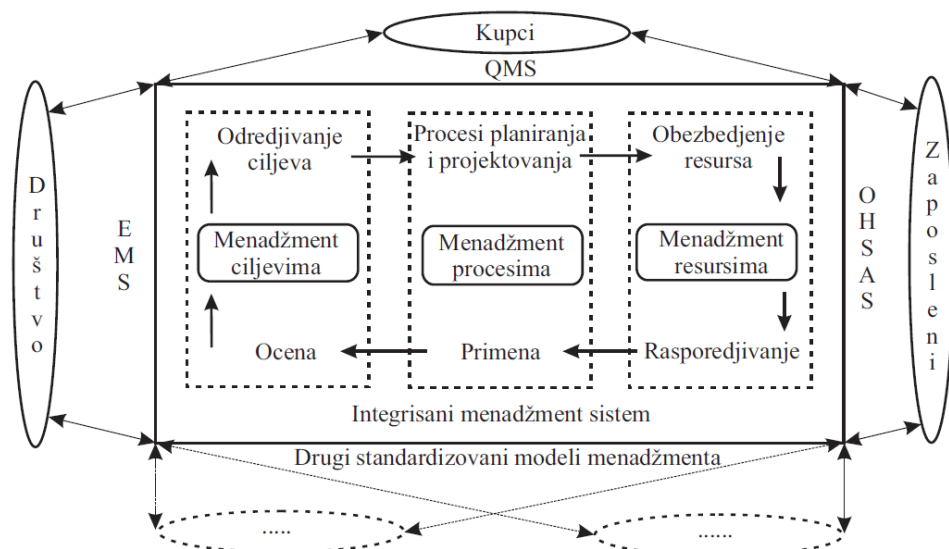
Kupci

QMS

Društvo

EMS

Odredjivanje ciljeva

Menadžment ciljevima

Ocena

Procesi planiranja i projektovanja

Menadžment procesima

Primena

Obezbedjenje resursa

Menadžment resursima

Rasporedjivanje

OHSAS

Zaposleni

Integrisani menadžment sistem

Drugi standardizovani modeli menadžmenta

.....

.....